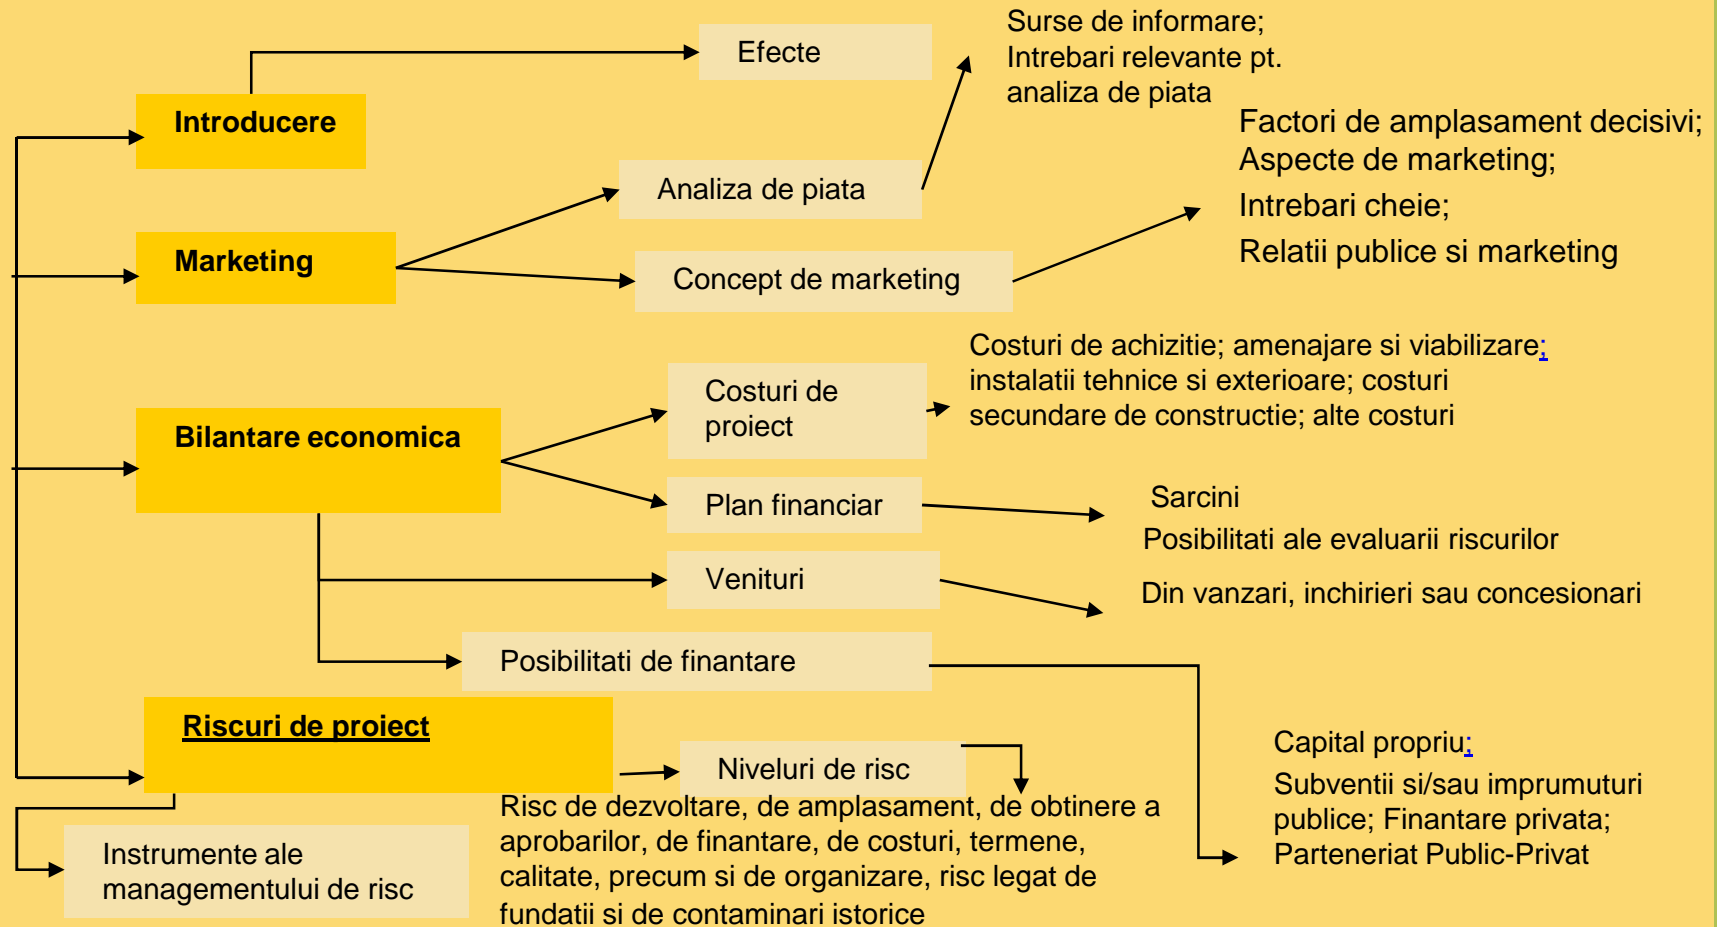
Efecte

Surse de informare;
Intrebari relevante pt. analiza de piata

Introducere

Factori de amplasament decisivi;
Aspecte de marketing;
Intrebari cheie;
Relatii publice si marketing

Analiza de piata

Marketing

Concept de marketing

Costuri de achizitie; amenajare si viabilizare; instalatii tehnice si exterioare; costuri secundare de constructie; alte costuri

Costuri de proiect

Bilantare economica

Plan financiar

Sarcini
Posibilitati ale evaluarii riscurilor

Venituri

Din vanzari, inchirieri sau concesionari

Posibilitati de finantare

Riscuri de proiect

Niveluri de risc

Capital propriu;
Subventii si/sau imprumuturi publice; Finantare privata;
Parteneriat Public-Privat

Risc de dezvoltare, de amplasament, de obtinere a aprobarilor, de finantare, de costuri, termene, calitate, precum si de organizare, risc legat de fundatii si de contaminari istorice

Instrumente ale managementului de risc